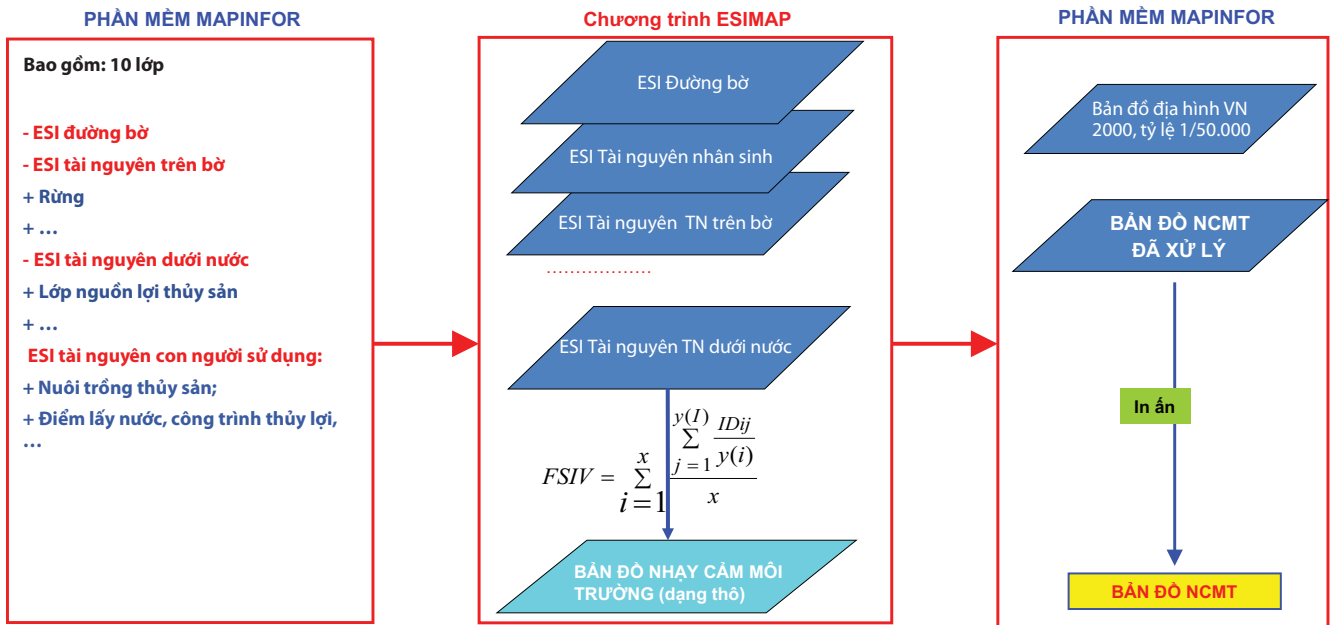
PHẦN MỀM MAPINFOR

Bao gồm: 10 lớp

- ESI đường bờ
- ESI tài nguyên trên bờ
+ Rừng
+ …
- ESI tài nguyên dưới nước
+ Lớp nguồn lợi thủy sản
+ …
ESI tài nguyên con người sử dụng:
+ Nuôi trồng thủy sản;
+ Điểm lấy nước, công trình thủy lợi, …

Chương trình ESIMAP

ESI Đường bờ

ESI Tài nguyên nhân sinh

ESI Tài nguyên TN trên bờ

………………

ESI Tài nguyên TN dưới nước

$FSIV = \sum_{i=1}^{x} \frac{\sum_{j=1}^{y(I)} \frac{IDij}{y(i)}}{x}$

BẢN ĐỒ NHẠY CẢM MÔI TRƯỜNG (dạng thô)

PHẦN MỀM MAPINFOR

Bản đồ địa hình VN 2000, tỷ lệ 1/50.000

BẢN ĐỒ NCMT ĐÃ XỬ LÝ

In ấn

BẢN ĐỒ NCMT